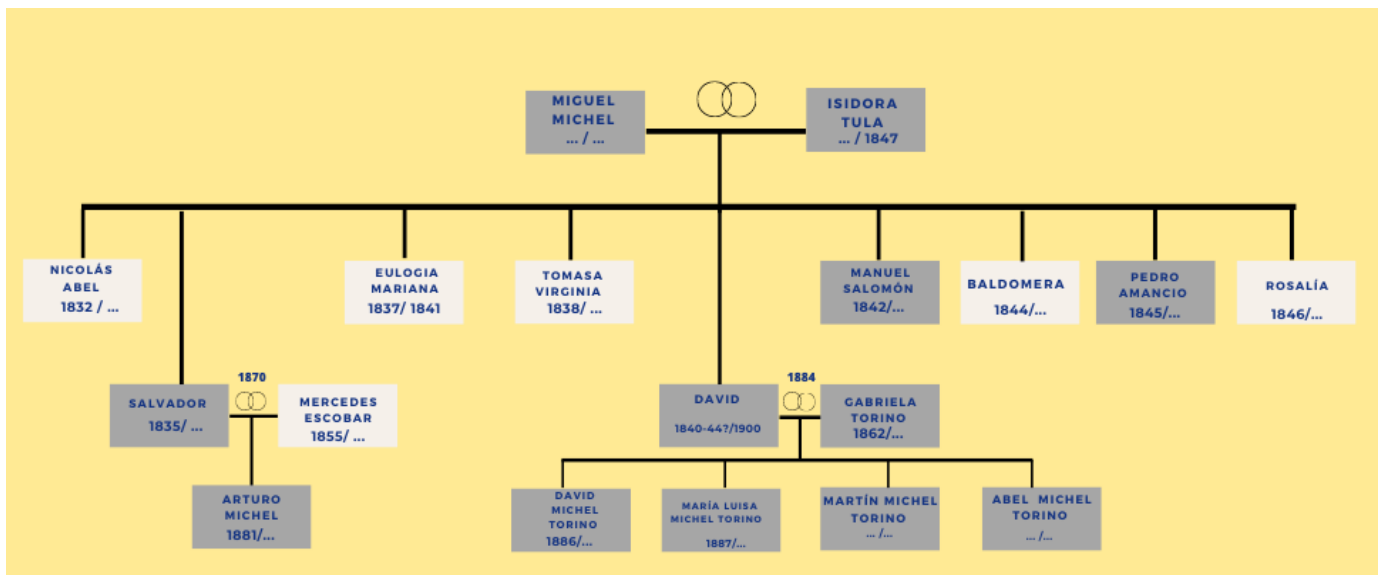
MIGUEL MICHEL
... / ...

ISIDORA TULA
... / 1847

NICOLÁS ABEL
1832 / ...

EULOGIA MARIANA
1837/ 1841

TOMASA VIRGINIA
1838/ ...

MANUEL SALOMÓN
1842/...

BALDOMERA
1844/...

PEDRO AMANCIO
1845/...

ROSALÍA
1846/...

SALVADOR
1835/ ...

1870

MERCEDES ESCOBAR
1855/ ...

ARTURO MICHEL
1881/...

DAVID
1840-44?/1900

1884

GABRIELA TORINO
1862/...

DAVID MICHEL TORINO
1886/...

MARÍA LUISA MICHEL TORINO
1887/...

MARTÍN MICHEL TORINO
... /...

ABEL MICHEL TORINO
... /...